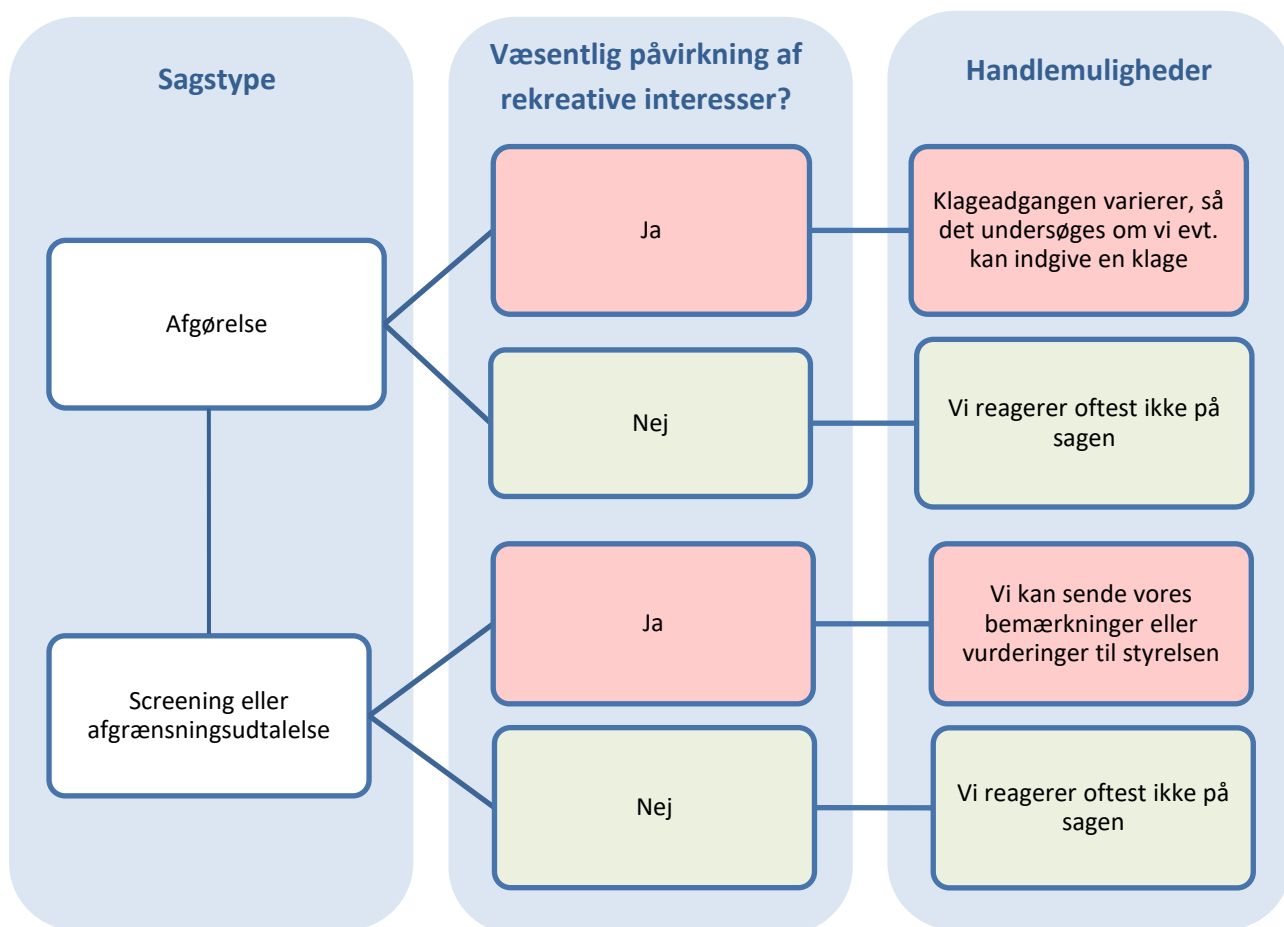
Sagstype

Væsentlig påvirkning af rekreative interesser?

Handlemuligheder

Afgørelse

Ja

Klageadgangen varierer, så det undersøges om vi evt. kan indgive en klage

Nej

Vi reagerer oftest ikke på sagen

Screening eller afgrænsningsudtalelse

Ja

Vi kan sende vores bemærkninger eller vurderinger til styrelsen

Nej

Vi reagerer oftest ikke på sagen